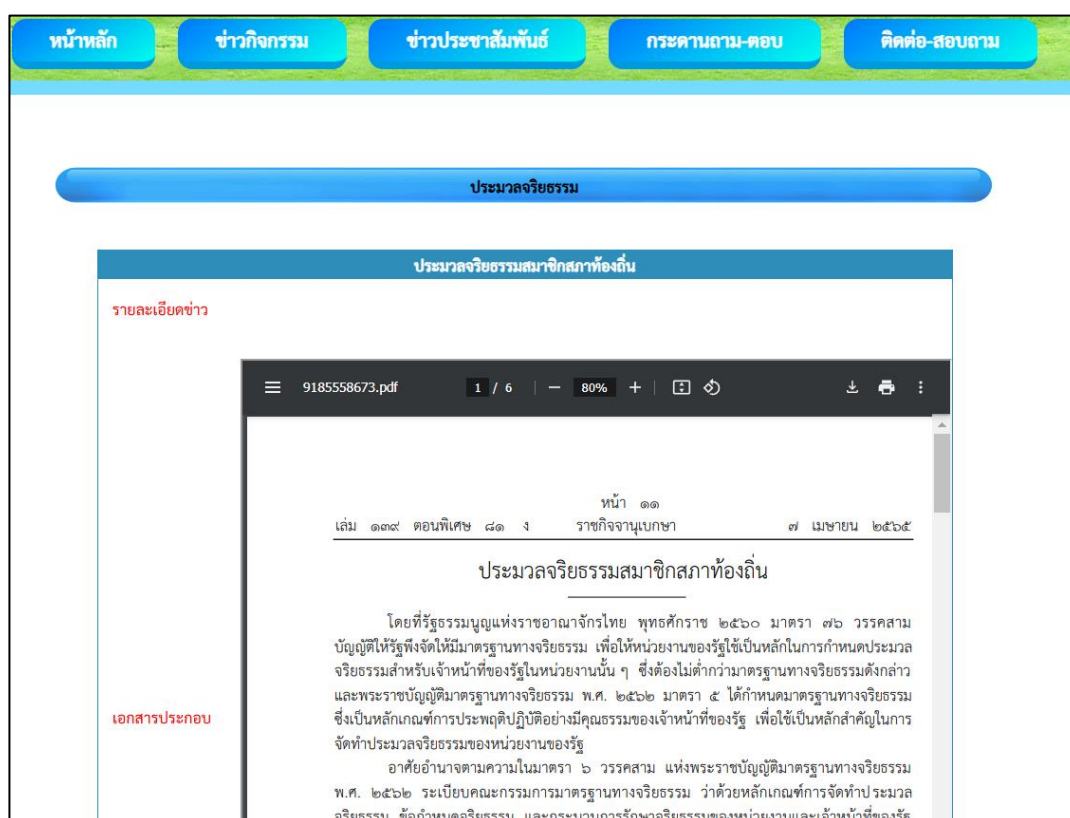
หน้าหลัก ข่าวกิจกรรม ข่าวประชาสัมพันธ์ กระดานถาม-ตอบ ติดต่อ-สอบถาม

ประมวลจริยธรรม

ประมวลจริยธรรมสมาชิกสภาท้องถิ่น

รายละเอียดข่าว

9185558673.pdf 1 / 6 — 80% +

หน้า ๑๑
เล่ม ๑๓๙ ตอนพิเศษ ๘๑ ง ราชกิจจานุเบกษา ๗ เมษายน ๒๕๖๕

ประมวลจริยธรรมสมาชิกสภาท้องถิ่น

โดยที่รัฐธรรมนูญแห่งราชอาณาจักรไทย พุทธศักราช ๒๕๖๐ มาตรา ๗๖ วรรคสาม บัญญัติให้รัฐพึงจัดให้มีมาตรฐานทางจริยธรรม เพื่อให้หน่วยงานของรัฐใช้เป็นหลักในการกำหนดประมวลจริยธรรมสำหรับเจ้าหน้าที่ของรัฐในหน่วยงานนั้น ๆ ซึ่งต้องไม่ต่ำกว่ามาตรฐานทางจริยธรรมดังกล่าว และพระราชบัญญัติมาตรฐานทางจริยธรรม พ.ศ. ๒๕๖๒ มาตรา ๕ ได้กำหนดมาตรฐานทางจริยธรรมซึ่งเป็นหลักเกณฑ์การประพฤติปฏิบัติอย่างมีคุณธรรมของเจ้าหน้าที่ของรัฐ เพื่อใช้เป็นหลักสำคัญในการจัดทำประมวลจริยธรรมของหน่วยงานของรัฐ

เอกสารประกอบ

อาศัยอำนาจตามความในมาตรา ๖ วรรคสาม แห่งพระราชบัญญัติมาตรฐานทางจริยธรรม พ.ศ. ๒๕๖๒ ระเบียบคณะกรรมการมาตรฐานทางจริยธรรม ว่าด้วยหลักเกณฑ์การจัดทำประมวลจริยธรรม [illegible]